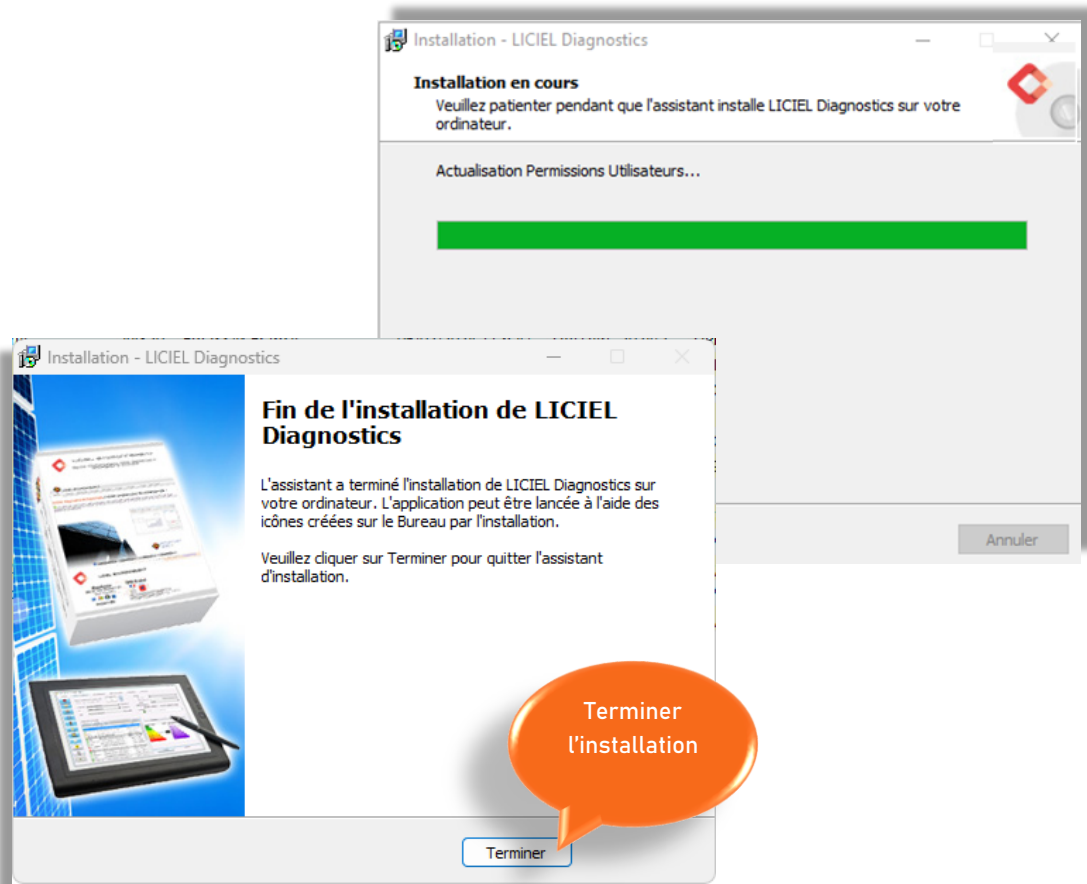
Installation - LICIEL Diagnostics

Installation en cours

Veuillez patienter pendant que l'assistant installe LICIEL Diagnostics sur votre ordinateur.

Actualisation Permissions Utilisateurs...

Annuler

Installation - LICIEL Diagnostics

Fin de l'installation de LICIEL Diagnostics

L'assistant a terminé l'installation de LICIEL Diagnostics sur votre ordinateur. L'application peut être lancée à l'aide des icônes créées sur le Bureau par l'installation.

Veuillez cliquer sur Terminer pour quitter l'assistant d'installation.

Terminer l'installation

Terminer